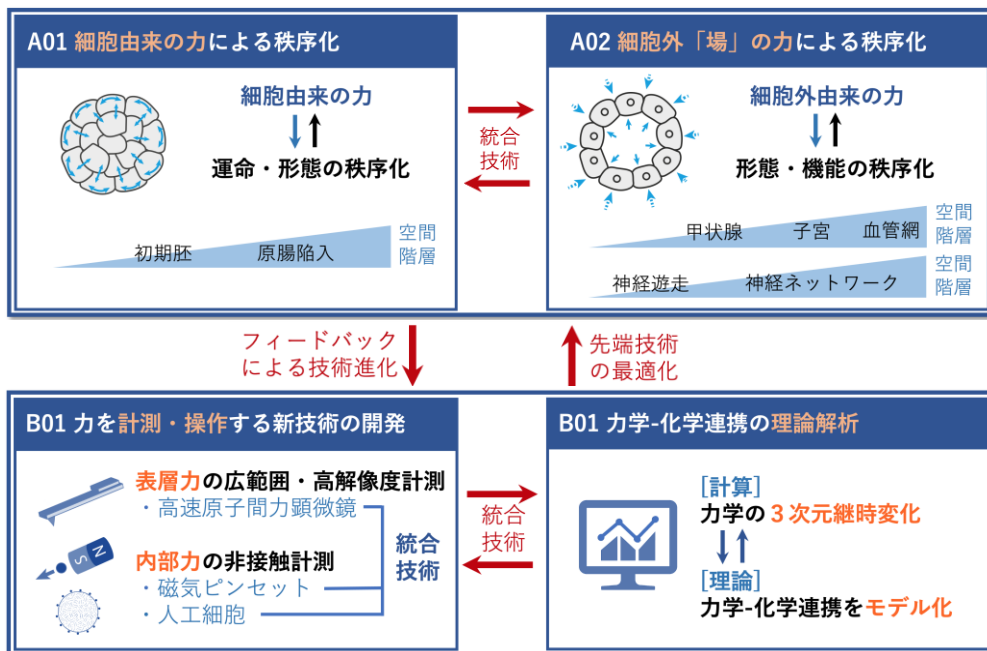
A01 細胞由来の力による秩序化

細胞由来の力

運命・形態の秩序化

初期胚 原腸陥入 空間階層

統合技術

A02 細胞外「場」の力による秩序化

細胞外由来の力

形態・機能の秩序化

甲状腺 子宮 血管網 空間階層

神経遊走 神経ネットワーク 空間階層

フィードバックによる技術進化

先端技術の最適化

B01 力を計測・操作する新技術の開発

表層力の広範囲・高解像度計測
・高速原子間力顕微鏡

内部力の非接触計測
・磁気ピンセット
・人工細胞

統合技術

S N

統合技術

B01 力学-化学連携の理論解析

[計算]
力学の3次元継時変化

[理論]
力学-化学連携をモデル化